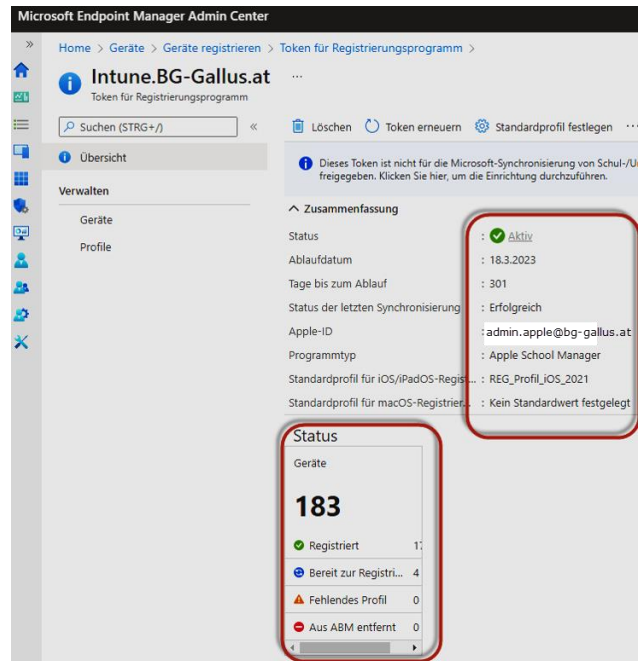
Microsoft Endpoint Manager Admin Center

Home > Geräte > Geräte registrieren > Token für Registrierungsprogramm >

Intune.BG-Gallus.at ...

Token für Registrierungsprogramm

Suchen (STRG+/) «

Übersicht

Verwalten

Geräte

Profile

Löschen Token erneuern Standardprofil festlegen ···

Dieses Token ist nicht für die Microsoft-Synchronisierung von Schul-/U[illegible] freigegeben. Klicken Sie hier, um die Einrichtung durchzuführen.

Zusammenfassung

Status : Aktiv

Ablaufdatum : 18.3.2023

Tage bis zum Ablauf : 301

Status der letzten Synchronisierung : Erfolgreich

Apple-ID : admin.apple@bg-gallus.at

Programmtyp : Apple School Manager

Standardprofil für iOS/iPadOS-Regist... : REG_Profil_iOS_2021

Standardprofil für macOS-Registrier... : Kein Standardwert festgelegt

Status

Geräte

183

Registriert 1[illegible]

Bereit zur Registri... 4

Fehlendes Profil 0

Aus ABM entfernt 0